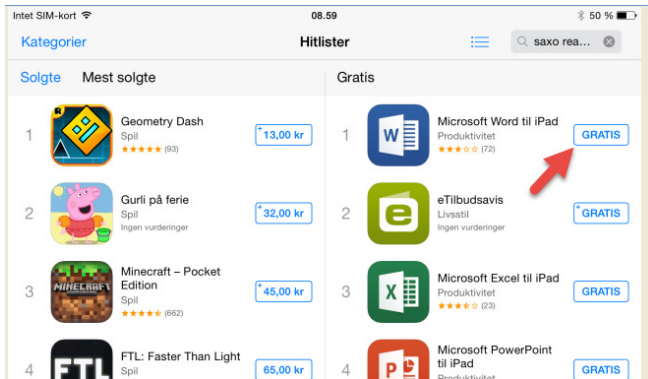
Intet SIM-kort
08.59
50 %

Kategorier
Hitlister
saxo rea...

Solgte
Mest solgte

1
Geometry Dash
Spil
★★★★★ (93)
13,00 kr

2
Gurli på ferie
Spil
Ingen vurderinger
32,00 kr

3
Minecraft – Pocket Edition
Spil
★★★★★ (662)
45,00 kr

4
FTL: Faster Than Light
Spil
65,00 kr

Gratis

1
Microsoft Word til iPad
Produktivitet
★★★★★ (72)
GRATIS

2
eTilbudsavis
Livsstil
Ingen vurderinger
GRATIS

3
Microsoft Excel til iPad
Produktivitet
★★★★★ (23)
GRATIS

4
Microsoft PowerPoint til iPad
Produktivitet
GRATIS